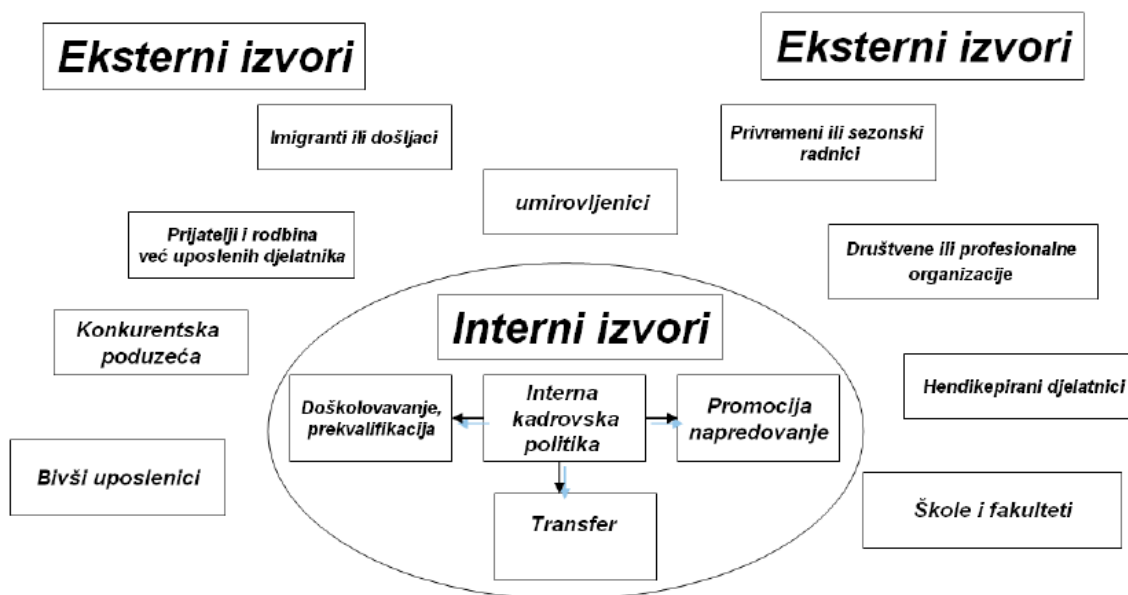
Eksterni izvori

Eksterni izvori

Imigranti ili došljaci

Privremeni ili sezonski radnici

umirovljenici

Prijatelji i rodbina već uposlenih djelatnika

Društvene ili profesionalne organizacije

Konkurentska poduzeća

Interni izvori

Doškolovavanje, prekvalifikacija

Interna kadrovska politika

Promocija napredovanje

Hendikepirani djelatnici

Bivši uposlenici

Transfer

Škole i fakulteti